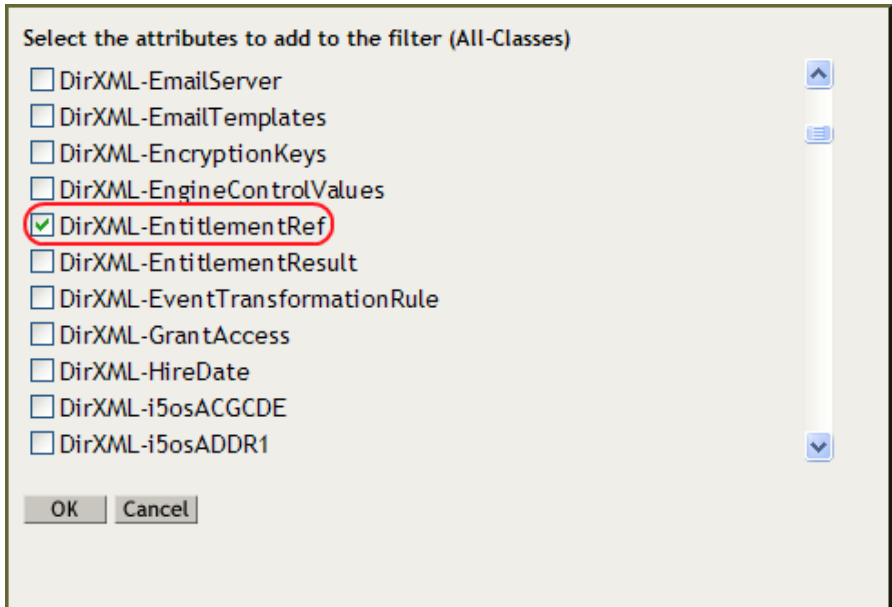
Select the attributes to add to the filter (All-Classes)

DirXML-EmailServer
DirXML-EmailTemplates
DirXML-EncryptionKeys
DirXML-EngineControlValues
DirXML-EntitlementRef
DirXML-EntitlementResult
DirXML-EventTransformationRule
DirXML-GrantAccess
DirXML-HireDate
DirXML-i5osACGCDE
DirXML-i5osADDR1

OK Cancel